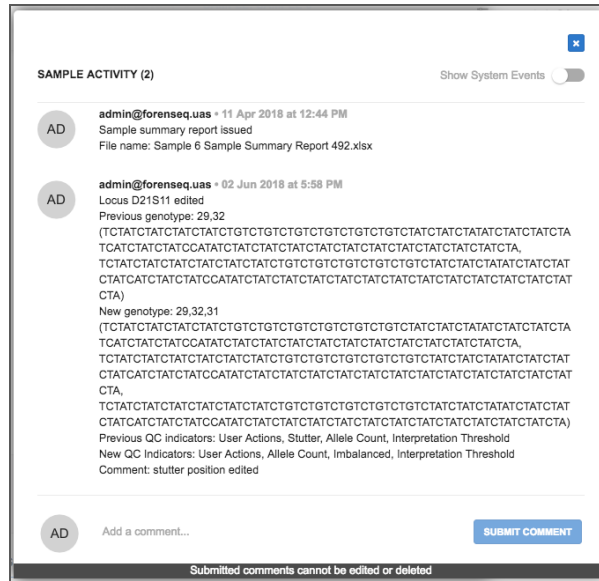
SAMPLE ACTIVITY (2)

Show System Events

AD

admin@forenseq.uas • 11 Apr 2018 at 12:44 PM
Sample summary report issued
File name: Sample 6 Sample Summary Report 492.xlsx

AD

admin@forenseq.uas • 02 Jun 2018 at 5:58 PM
Locus D21S11 edited
Previous genotype: 29,32
(TCTATCTATCTATCTATCTGTCTGTCTGTCTGTCTGTCTGTCTATCTATCTATATCTATCTATCTATCATCTATCTATCCATATCTATCTATCTATCTATCTATCTATCTATCTATCTATCTATCTA, TCTATCTATCTATCTATCTATCTATCTGTCTGTCTGTCTGTCTGTCTGTCTATCTATCTATATCTATCTATCTATCATCTATCTATCCATATCTATCTATCTATCTATCTATCTATCTATCTATCTATCTATCTATCTATCTA)
New genotype: 29,32,31
(TCTATCTATCTATCTATCTGTCTGTCTGTCTGTCTGTCTGTCTATCTATCTATATCTATCTATCTATCATCTATCTATCCATATCTATCTATCTATCTATCTATCTATCTATCTATCTATCTATCTA, TCTATCTATCTATCTATCTATCTATCTGTCTGTCTGTCTGTCTGTCTGTCTATCTATCTATATCTATCTATCTATCATCTATCTATCCATATCTATCTATCTATCTATCTATCTATCTATCTATCTATCTATCTATCTATCTA, TCTATCTATCTATCTATCTATCTATCTGTCTGTCTGTCTGTCTGTCTGTCTATCTATCTATATCTATCTATCTATCATCTATCTATCCATATCTATCTATCTATCTATCTATCTATCTATCTATCTATCTATCTATCTA)
Previous QC indicators: User Actions, Stutter, Allele Count, Interpretation Threshold
New QC Indicators: User Actions, Allele Count, Imbalanced, Interpretation Threshold
Comment: stutter position edited

AD

Add a comment...

SUBMIT COMMENT

Submitted comments cannot be edited or deleted